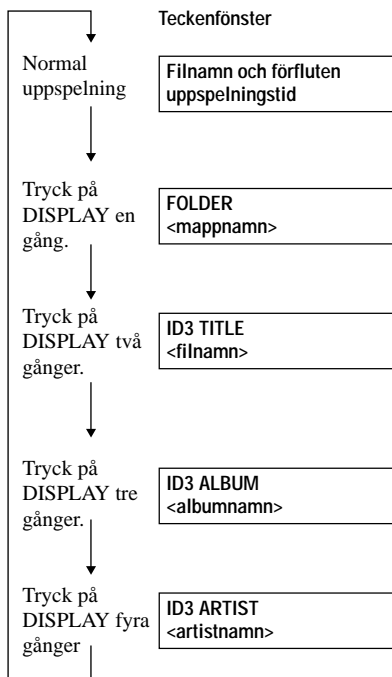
Teckenfönster

Normal uppspelning

Filnamn och förfluten uppspelningstid

Tryck på DISPLAY en gång.

FOLDER
<mappnamn>

Tryck på DISPLAY två gånger.

ID3 TITLE
<filnamn>

Tryck på DISPLAY tre gånger.

ID3 ALBUM
<albumnamn>

Tryck på DISPLAY fyra gånger

ID3 ARTIST
<artistnamn>